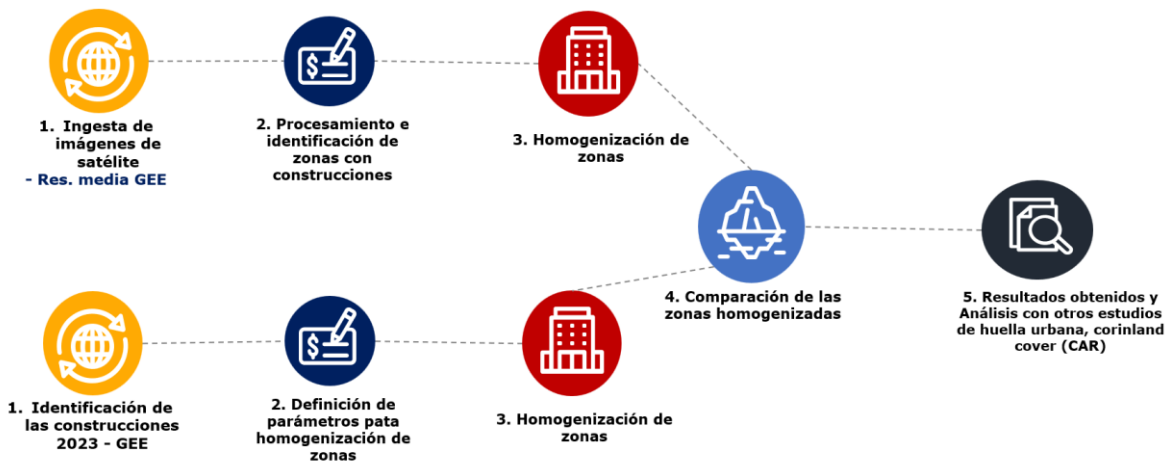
1. Ingesta de imágenes de satélite
- Res. media GEE

2. Procesamiento e identificación de zonas con construcciones

3. Homogenización de zonas

4. Comparación de las zonas homogenizadas

5. Resultados obtenidos y Análisis con otros estudios de huella urbana, corinland cover (CAR)

1. Identificación de las construcciones 2023 - GEE

2. Definición de parámetros pata homogenización de zonas

3. Homogenización de zonas